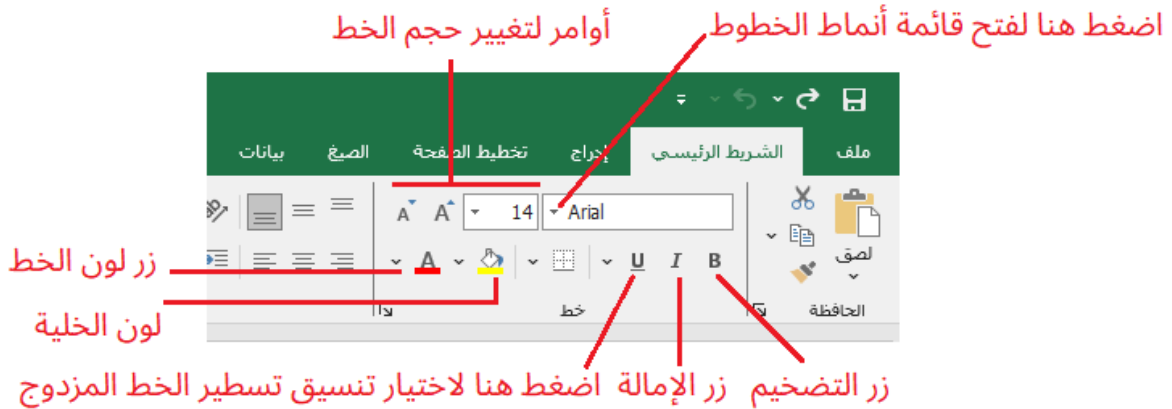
أوامر لتغيير حجم الخط

اضغط هنا لفتح قائمة أنماط الخطوط

ملف
الشريط الرئيسي
إدراج
تخطيط الصفحة
الصيغ
بيانات

Arial
14
A
A

لصق
B
I
U
A

الحافظة
خط

زر لون الخط

لون الخلية

اضغط هنا لاختيار تنسيق تسطير الخط المزدوج

زر الإمالة

زر التضخيم